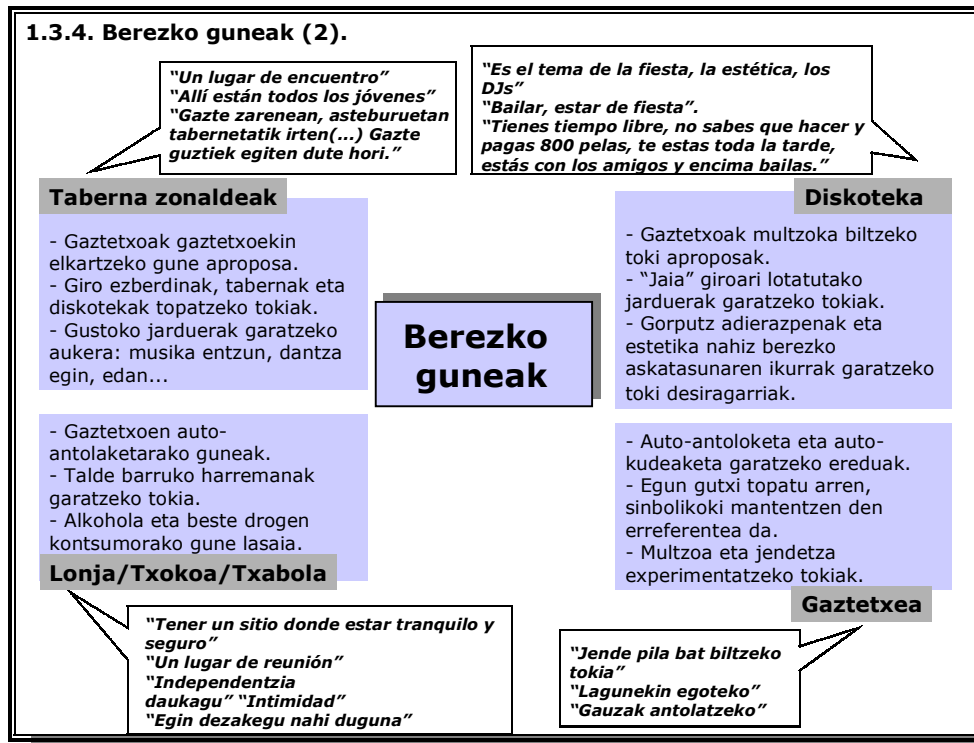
1.3.4. Berezko guneak (2).

"Un lugar de encuentro"
"Allí están todos los jóvenes"
"Gazte zarenean, asteburuetan tabernetatik irten(...) Gazte guztiek egiten dute hori."

"Es el tema de la fiesta, la estética, los DJs"
"Bailar, estar de fiesta".
"Tienes tiempo libre, no sabes que hacer y pagas 800 pelas, te estas toda la tarde, estás con los amigos y encima bailas."

Taberna zonaldeak

- Gaztetxoak gaztetxoekin elkartzeko gune aproposa.
- Giro ezberdinak, tabernak eta diskotekak topatzeko tokiak.
- Gustoko jarduerak garatzeko aukera: musika entzun, dantza egin, edan...

Diskoteka

- Gaztetxoak multzoka biltzeko toki aproposak.
- "Jaia" giroari lotatutako jarduerak garatzeko tokiak.
- Gorputz adierazpenak eta estetika nahiz berezko askatasunaren ikurrak garatzeko toki desiragarriak.

Berezko guneak

- Gaztetxoen auto-antolaketarako guneak.
- Talde barruko harremanak garatzeko tokia.
- Alkohola eta beste drogen kontsumorako gune lasaia.

Lonja/Txokoa/Txabola

- Auto-antoloketa eta auto-kudeaketa garatzeko ereduak.
- Egun gutxi topatu arren, sinbolikoki mantentzen den erreferentea da.
- Multzoa eta jendetza experimentatzeko tokiak.

Gaztetxea

"Tener un sitio donde estar tranquilo y seguro"
"Un lugar de reunión"
"Independentzia daukagu" "Intimidad"
"Egin dezakegu nahi duguna"

"Jende pila bat biltzeko tokia"
"Lagunekin egoteko"
"Gauzak antolatzeko"